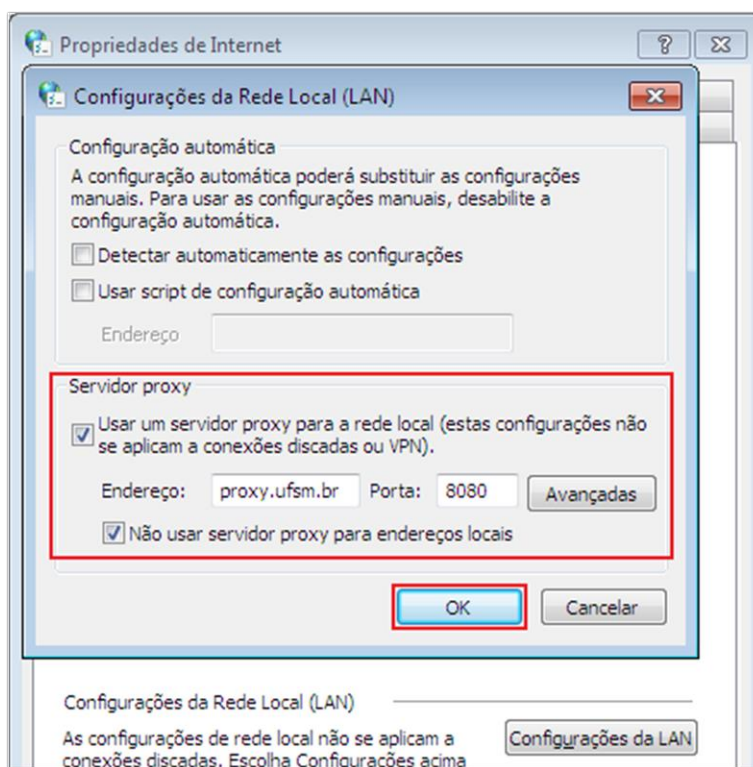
Propriedades de Internet

?

Configurações da Rede Local (LAN)

Configuração automática

A configuração automática poderá substituir as configurações manuais. Para usar as configurações manuais, desabilite a configuração automática.

Detectar automaticamente as configurações

Usar script de configuração automática

Endereço

Servidor proxy

Usar um servidor proxy para a rede local (estas configurações não se aplicam a conexões discadas ou VPN).

Endereço: proxy.ufsm.br Porta: 8080 Avançadas

Não usar servidor proxy para endereços locais

OK Cancelar

Configurações da Rede Local (LAN)

As configurações de rede local não se aplicam a conexões discadas. Escolha Configurações acima

Configurações da LAN